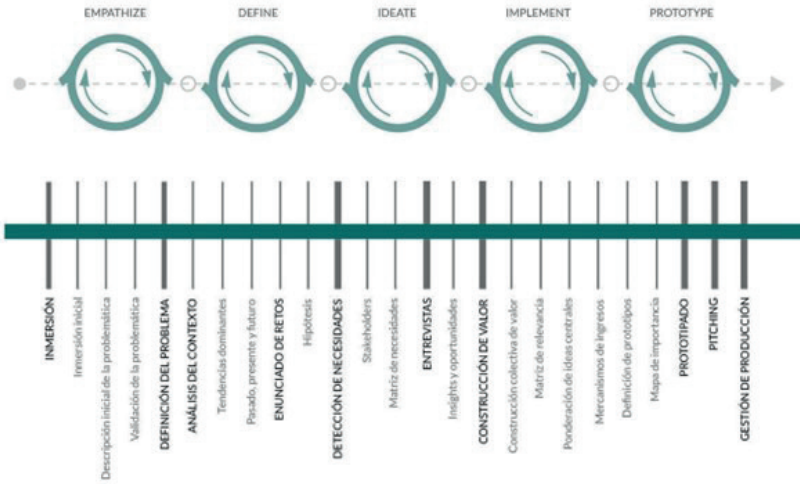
EMPATHIZE

DEFINE

IDEATE

IMPLEMENT

PROTOTYPE

INMERSIÓN

Inmersión inicial

Descripción inicial de la problemática

Validación de la problemática

DEFINICIÓN DEL PROBLEMA

ANÁLISIS DEL CONTEXTO

Tendencias dominantes

Pasado, presente y futuro

ENUNCIADO DE RETOS

Hipótesis

DETECCIÓN DE NECESIDADES

Stakeholders

Matriz de necesidades

ENTREVISTAS

Insights y oportunidades

CONSTRUCCIÓN DE VALOR

Construcción colectiva de valor

Matriz de relevancia

Ponderación de ideas centrales

Mecanismos de ingresos

Definición de prototipos

Mapa de importancia

PROTOTIPADO

PITCHING

GESTIÓN DE PRODUCCIÓN